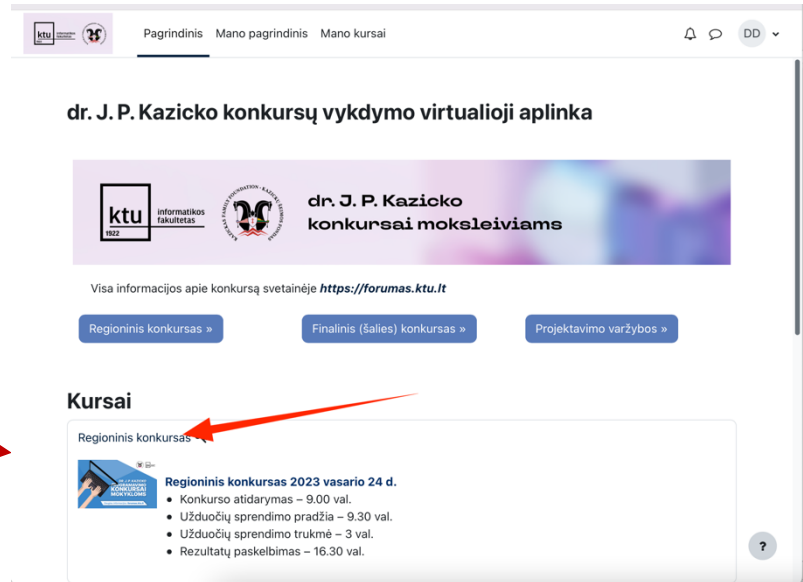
ktu informatikos fakultetas

Pagrindinis Mano pagrindinis Mano kursai

DD

dr. J. P. Kazicko konkursų vykdymo virtualioji aplinka

ktu 1922 informatikos fakultetas

KAZICKAS FAMILY FOUNDATION · KAZICKŲ ŠEIMOS FONDAS

dr. J. P. Kazicko konkursai moksleiviams

Visa informacijos apie konkursą svetainėje https://forumas.ktu.lt

Regioninis konkursas »

Finalinis (šalies) konkursas »

Projektavimo varžybos »

Kursai

Regioninis konkursas

DR. J. P. KAZICKO INFORMATIKOS KONKURSAI MOKYKLOMS

Regioninis konkursas 2023 vasario 24 d.

- Konkurso atidarymas – 9.00 val.
- Užduočių sprendimo pradžia – 9.30 val.
- Užduočių sprendimo trukmė – 3 val.
- Rezultatų paskelbimas – 16.30 val.

?